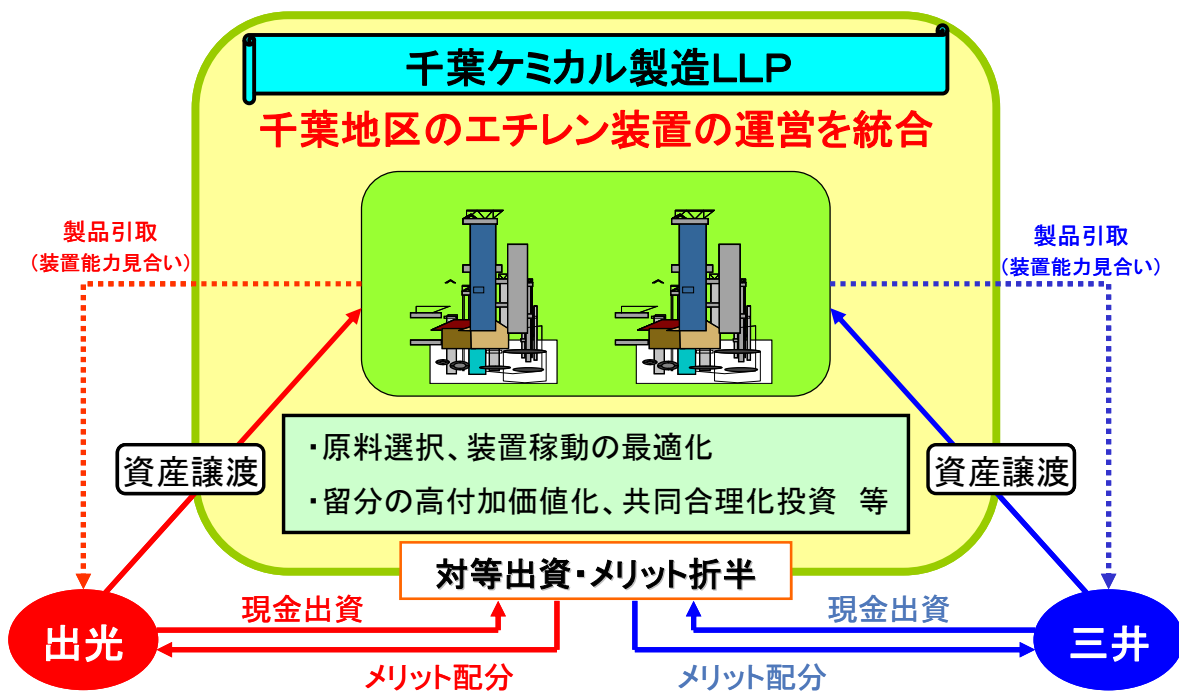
千葉ケミカル製造LLP

千葉地区のエチレン装置の運営を統合

製品引取
（装置能力見合い）

製品引取
（装置能力見合い）

・原料選択、装置稼動の最適化
・留分の高付加価値化、共同合理化投資　等

資産譲渡

資産譲渡

対等出資・メリット折半

出光

三井

現金出資

メリット配分

現金出資

メリット配分